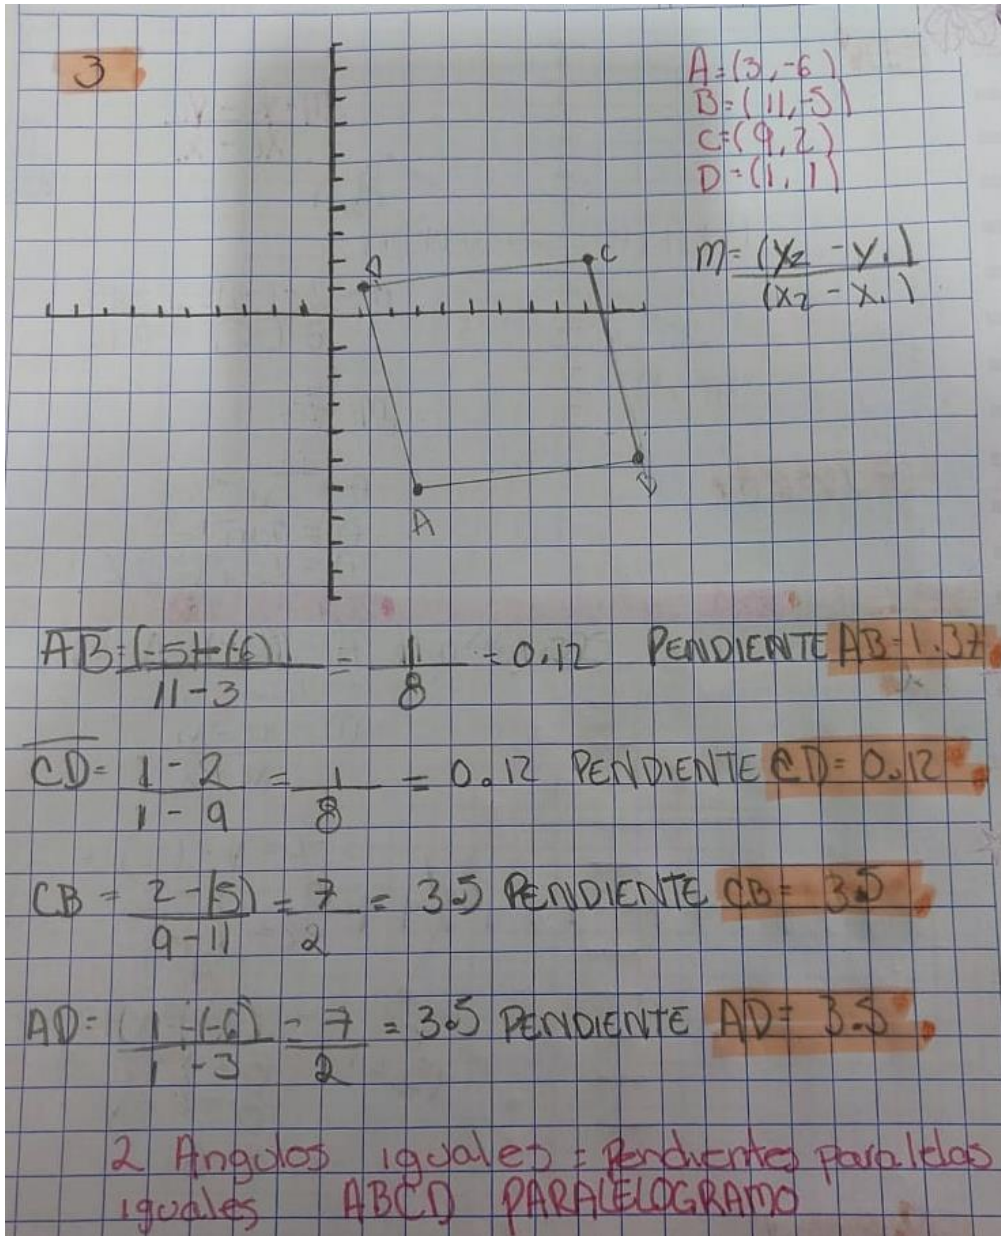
3

A=(3,-6)
B=(11,-5)
C=(9,2)
D=(1,1)

$m=\frac{(y_2-y_1)}{(x_2-x_1)}$

D
C
B
A

$\overline{AB}=\frac{(-5)-(-6)}{11-3}=\frac{1}{8}=0.12$ PENDIENTE AB=1.37

$\overline{CD}=\frac{1-2}{1-9}=\frac{1}{8}=0.12$ PENDIENTE CD=0.12

$CB=\frac{2-(5)}{9-11}=\frac{7}{2}=3.5$ PENDIENTE CB=3.5

$AD=\frac{1-(-6)}{1-3}=\frac{7}{2}=3.5$ PENDIENTE AD=3.5

2 Angulos iguales = Pendientes paralelas iguales ABCD PARALELOGRAMO